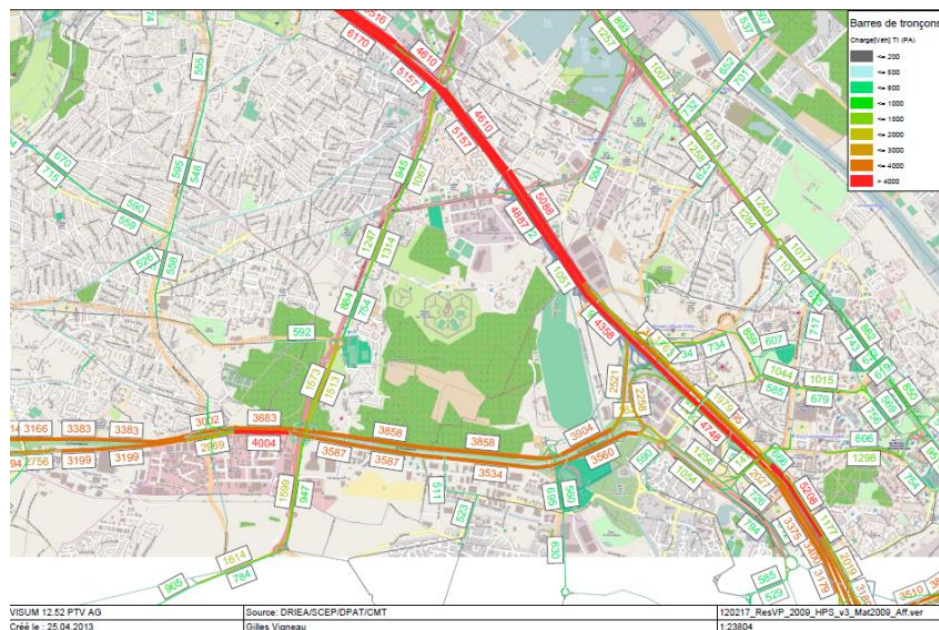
Barres de tronçons
Charge(Véh) TI (PA)
<= 200
<= 600
<= 800
<= 1000
<= 1500
<= 2000
<= 3000
<= 4000
> 4000

6516
6170
4610
5157
4610
5157
5088
4887
1061
4358
3683
4004
3858
3858
3904
3560
3166
3383
3383
3002
2756
3199
3199
2989
3587
3587
3534
4748
5208
3375
592
1573
1511
947
1599
1614
784
905
511
523
596
590
630
2521
2298
590
1054
1256
734
734
607
869
1044
1015
585
679
606
1298
784
1077
1021
726
784
585
529
1177
3510
2016
1400
3174
670
715
590
559
526
558
595
546
555
945
1067
1247
1314
984
784
586
893
1257
1007
852
701
537
1013
1256
1264
1240
1017
1101
1111
863
743
619
850
569
756
980
74

VISUM 12.52 PTV AG
Créé le : 25.04.2013
Source: DRIEA/SCEP/DPAT/CMT
Gilles Vigneau
120217_ResVP_2009_HPS_v3_Mat2009_Aff.ver
1:23804